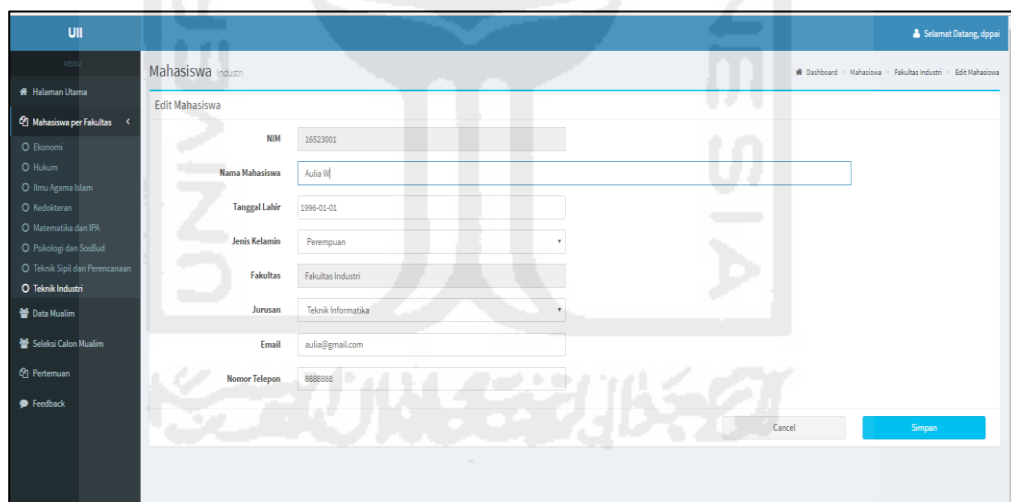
UII

Selamat Datang, dppai

MENU

Halaman Utama

Mahasiswa per Fakultas

Ekonomi

Hukum

Ilmu Agama Islam

Kedokteran

Matematika dan IPA

Psikologi dan SosBud

Teknik Sipil dan Perencanaan

Teknik Industri

Data Mualim

Seleksi Calon Mualim

Pertemuan

Feedback

Mahasiswa Industri

Dashboard > Mahasiswa > Fakultas Industri > Edit Mahasiswa

Edit Mahasiswa

NIM 16523001

Nama Mahasiswa Aulia W

Tanggal Lahir 1996-01-01

Jenis Kelamin Perempuan

Fakultas Fakultas Industri

Jurusan Teknik Informatika

Email aulia@gmail.com

Nomor Telepon 8888888

Cancel

Simpan